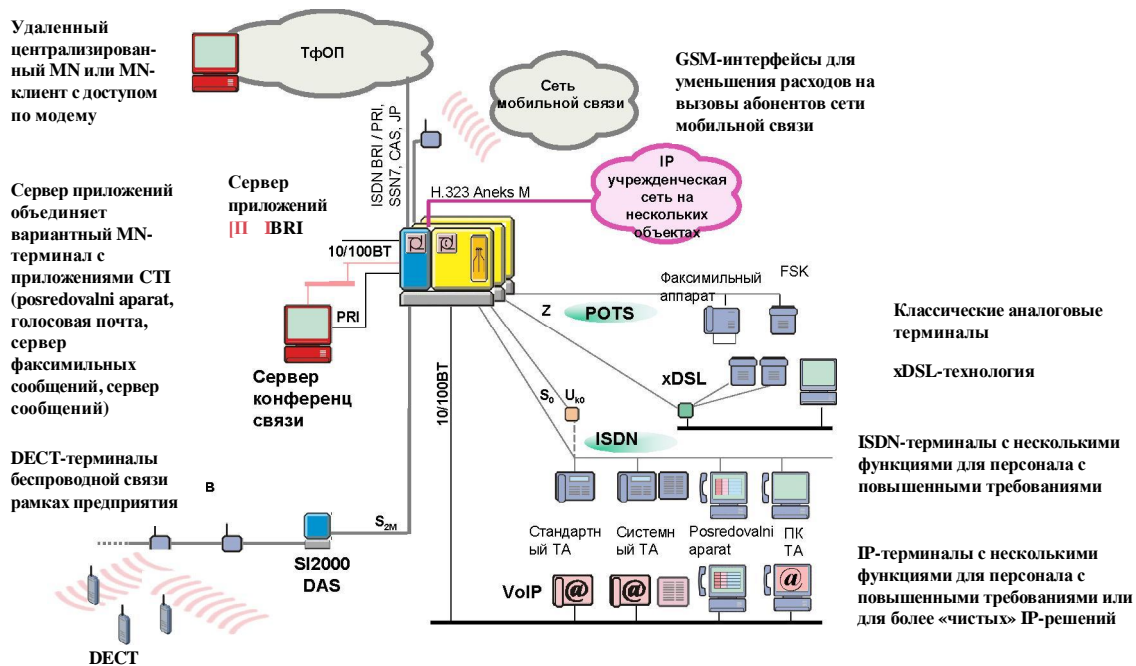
Удаленный централизированный MN или MN-клиент с доступом по модему

ТфОП

Сеть мобильной связи

GSM-интерфейсы для уменьшения расходов на вызовы абонентов сети мобильной связи

ISDN BRI / PRI, SSN7, CAS, JP

IP учрежденческая сеть на нескольких объектах

H.323 Aneks M

Сервер приложений объединяет вариантный MN-терминал с приложениями CTI (posredovalni aparat, голосовая почта, сервер факсимильных сообщений, сервер сообщений)

Сервер приложений

[II IBRI

10/100BT

PRI

Сервер конференц связи

Факсимильный аппарат

FSK

Z

POTS

Классические аналоговые терминалы

xDSL

xDSL-технология

10/100BT

$S_0$

$U_{k0}$

ISDN

ISDN-терминалы с несколькими функциями для персонала с повышенными требованиями

DECT-терминалы беспроводной связи рамках предприятия

в

$S_{2M}$

SI2000 DAS

Стандартный ТА

Системный ТА

Posredovalni aparat

ПК ТА

IP-терминалы с несколькими функциями для персонала с повышенными требованиями или для более «чистых» IP-решений

VoIP

DECT